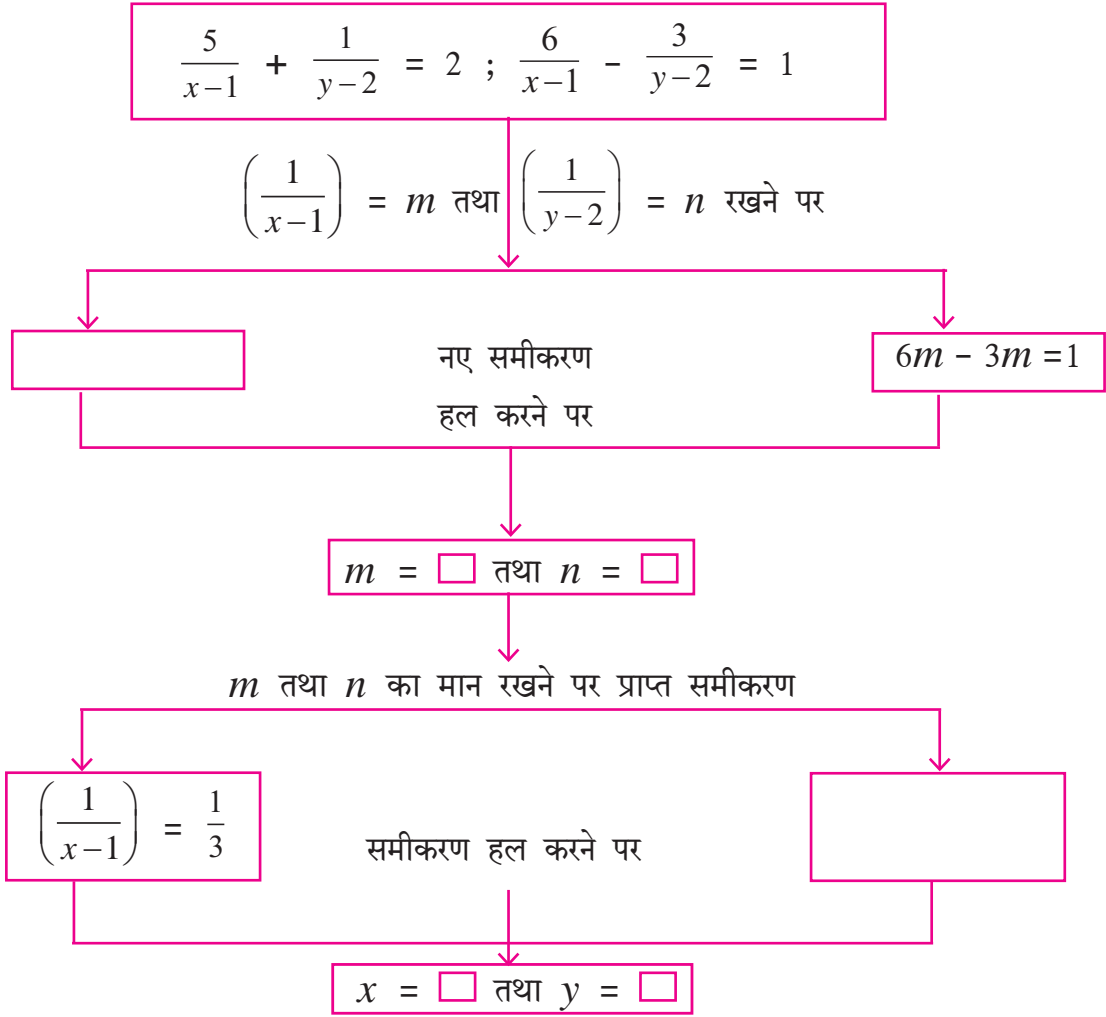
$\frac{5}{x-1} + \frac{1}{y-2} = 2$ ; $\frac{6}{x-1} - \frac{3}{y-2} = 1$

$\left(\frac{1}{x-1}\right) = m$ तथा $\left(\frac{1}{y-2}\right) = n$ रखने पर

नए समीकरण

$6m - 3m = 1$

हल करने पर

$m$ = $\square$ तथा $n$ = $\square$

$m$ तथा $n$ का मान रखने पर प्राप्त समीकरण

$\left(\frac{1}{x-1}\right) = \frac{1}{3}$

समीकरण हल करने पर

$x$ = $\square$ तथा $y$ = $\square$